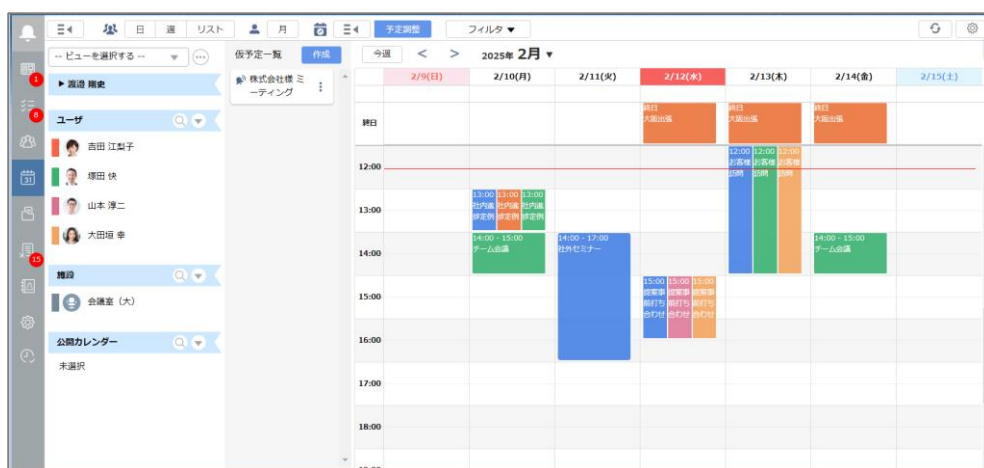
日 週 リスト 月 予定調整 フィルタ ▼

-- ビューを選択する --

▶ 渡邊 剛史

ユーザ

吉田 江梨子

塚田 快

山本 淳二

大田垣 幸

施設

会議室（大）

公開カレンダー

未選択

仮予定一覧 作成

株式会社様 ミーティング

今週 < > 2025年 2月 ▼

| | 2/9(日) | 2/10(月) | 2/11(火) | 2/12(水) | 2/13(木) | 2/14(金) | 2/15(土) |
|---|---|---|---|---|---|---|---|
| 終日 | | | | 終日 大阪出張 | 終日 大阪出張 | 終日 大阪出張 | |
| 12:00 | | | | | 12:00 お客様訪問 12:00 お客様訪問 12:00 お客様訪問 | | |
| 13:00 | | 13:00 社内進捗定例 13:00 社内進捗定例 13:00 社内進捗定例 | | | | | |
| 14:00 | | 14:00 - 15:00 チーム会議 | 14:00 - 17:00 社外セミナー | | | 14:00 - 15:00 チーム会議 | |
| 15:00 | | | | 15:00 提案事前打ち合わせ 15:00 提案事前打ち合わせ 15:00 提案事前打ち合わせ | | | |
| 16:00 | | | | | | | |
| 17:00 | | | | | | | |
| 18:00 | | | | | | | |